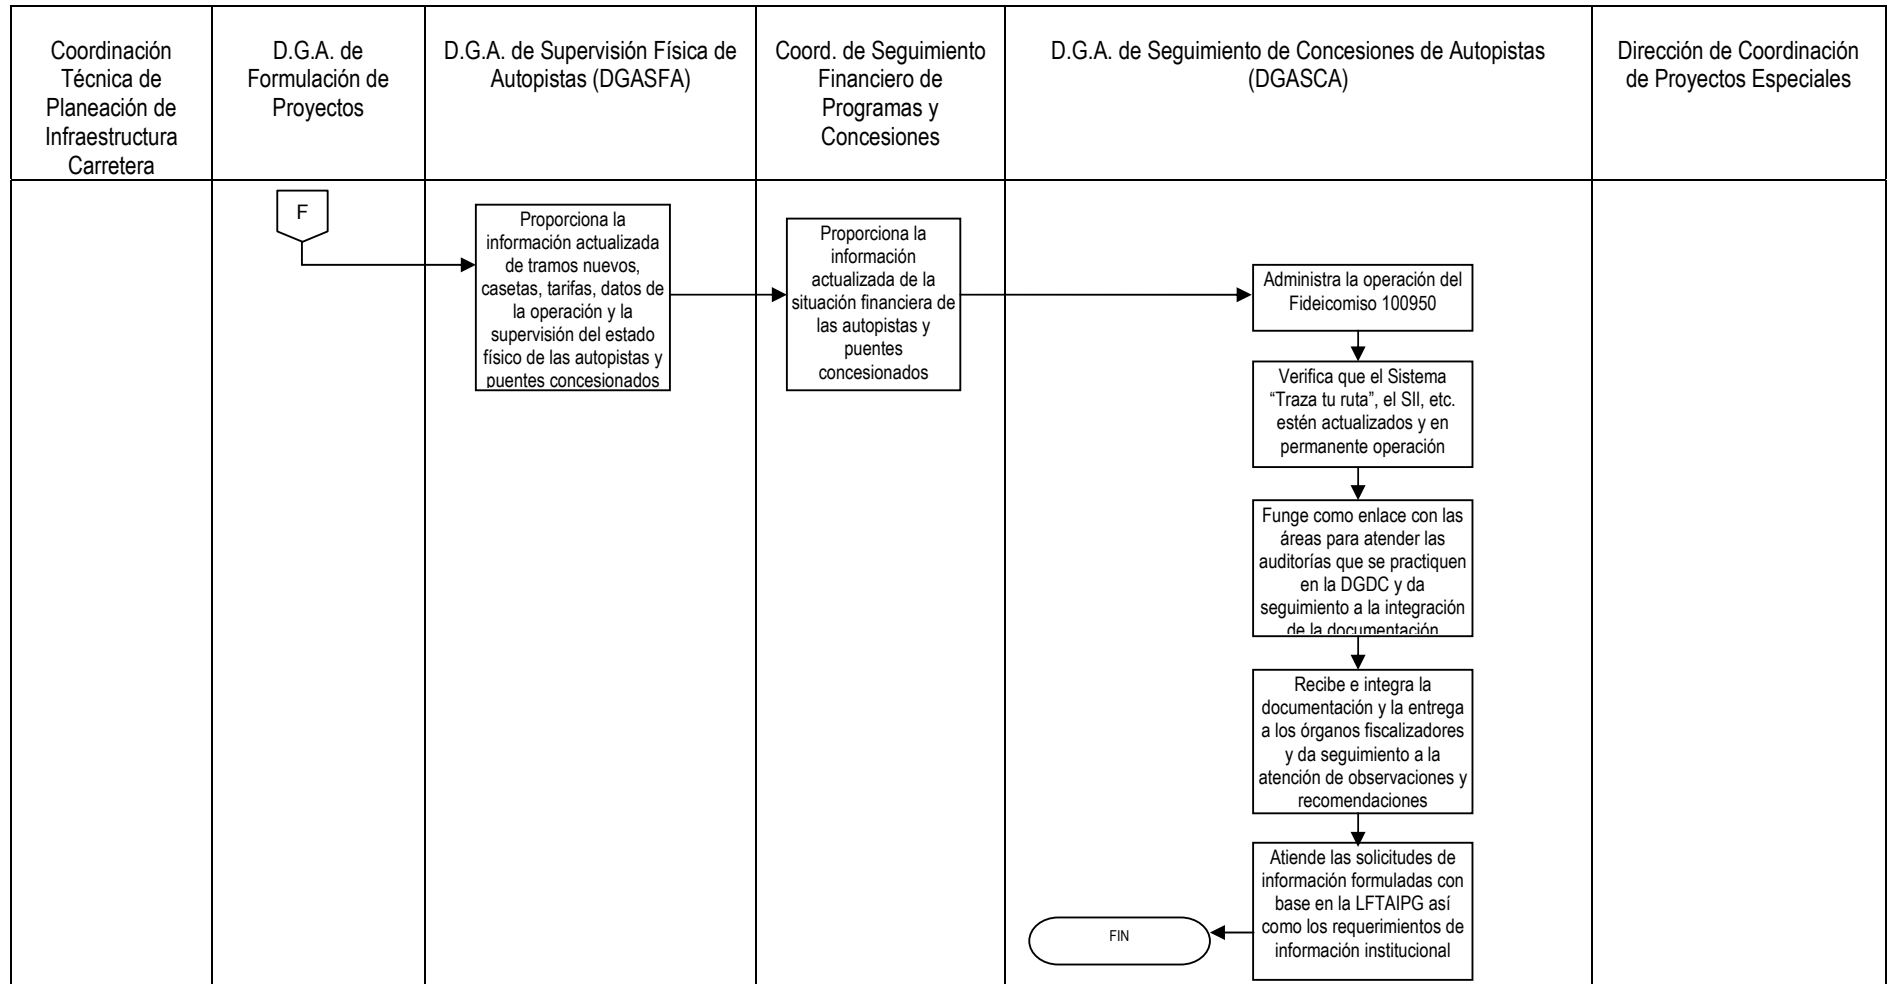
Coordinación Técnica de Planeación de Infraestructura Carretera

D.G.A. de Formulación de Proyectos

D.G.A. de Supervisión Física de Autopistas (DGASFA)

Coord. de Seguimiento Financiero de Programas y Concesiones

D.G.A. de Seguimiento de Concesiones de Autopistas (DGASCA)

Dirección de Coordinación de Proyectos Especiales

F

Proporciona la información actualizada de tramos nuevos, casetas, tarifas, datos de la operación y la supervisión del estado físico de las autopistas y puentes concesionados

Proporciona la información actualizada de la situación financiera de las autopistas y puentes concesionados

Administra la operación del Fideicomiso 100950

Verifica que el Sistema "Traza tu ruta", el SII, etc. estén actualizados y en permanente operación

Funge como enlace con las áreas para atender las auditorías que se practiquen en la DGDC y da seguimiento a la integración de la documentación

Recibe e integra la documentación y la entrega a los órganos fiscalizadores y da seguimiento a la atención de observaciones y recomendaciones

Atiende las solicitudes de información formuladas con base en la LFTAIPG así como los requerimientos de información institucional

FIN